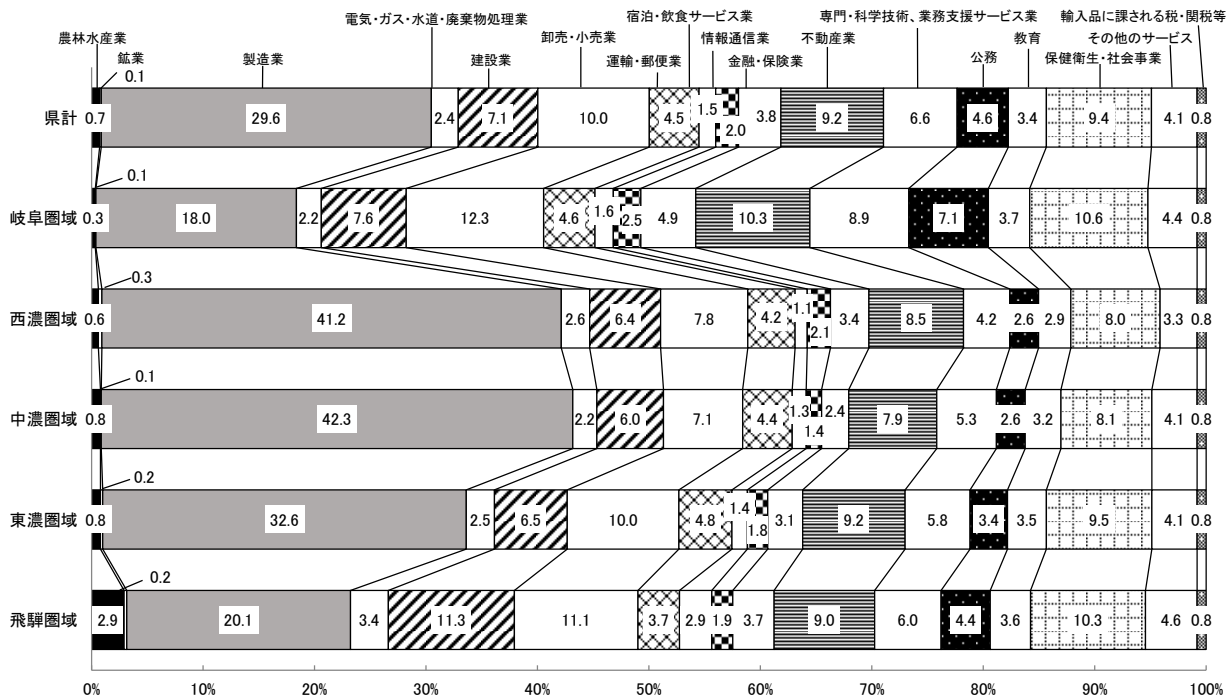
農林水産業
鉱業
0.1
製造業
電気・ガス・水道・廃棄物処理業
建設業
卸売・小売業
宿泊・飲食サービス業
運輸・郵便業
情報通信業
金融・保険業
不動産業
専門・科学技術、業務支援サービス業
公務
教育
輸入品に課される税・関税等
その他のサービス
保健衛生・社会事業

県計 0.7 29.6 2.4 7.1 10.0 4.5 1.5 2.0 3.8 9.2 6.6 4.6 3.4 9.4 4.1 0.8

0.1
岐阜圏域 0.3 18.0 2.2 7.6 12.3 4.6 1.6 2.5 4.9 10.3 8.9 7.1 3.7 10.6 4.4 0.8

0.3
西濃圏域 0.6 41.2 2.6 6.4 7.8 4.2 1.1 2.1 3.4 8.5 4.2 2.6 2.9 8.0 3.3 0.8

0.1
中濃圏域 0.8 42.3 2.2 6.0 7.1 4.4 1.3 1.4 2.4 7.9 5.3 2.6 3.2 8.1 4.1 0.8

0.2
東濃圏域 0.8 32.6 2.5 6.5 10.0 4.8 1.4 1.8 3.1 9.2 5.8 3.4 3.5 9.5 4.1 0.8

0.2
飛騨圏域 2.9 20.1 3.4 11.3 11.1 3.7 2.9 1.9 3.7 9.0 6.0 4.4 3.6 10.3 4.6 0.8

0% 10% 20% 30% 40% 50% 60% 70% 80% 90% 100%